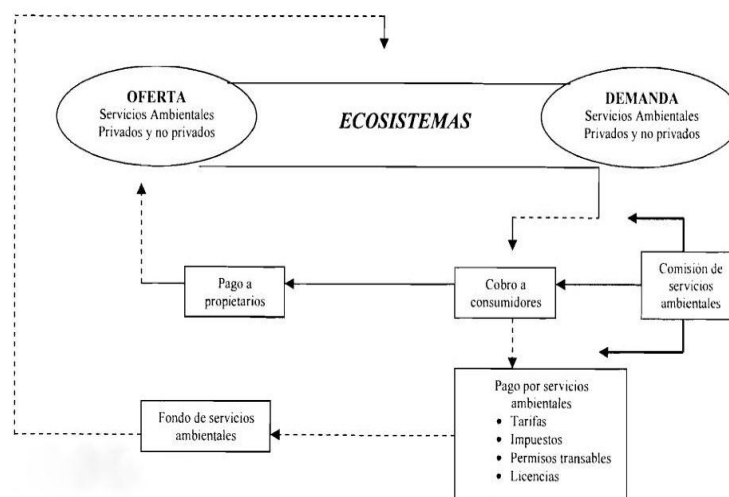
OFERTA
Servicios Ambientales
Privados y no privados

ECOSISTEMAS

DEMANDA
Servicios Ambientales
Privados y no privados

Pago a propietarios

Cobro a consumidores

Comisión de servicios ambientales

Pago por servicios ambientales
• Tarifas
• Impuestos
• Permisos transables
• Licencias

Fondo de servicios ambientales